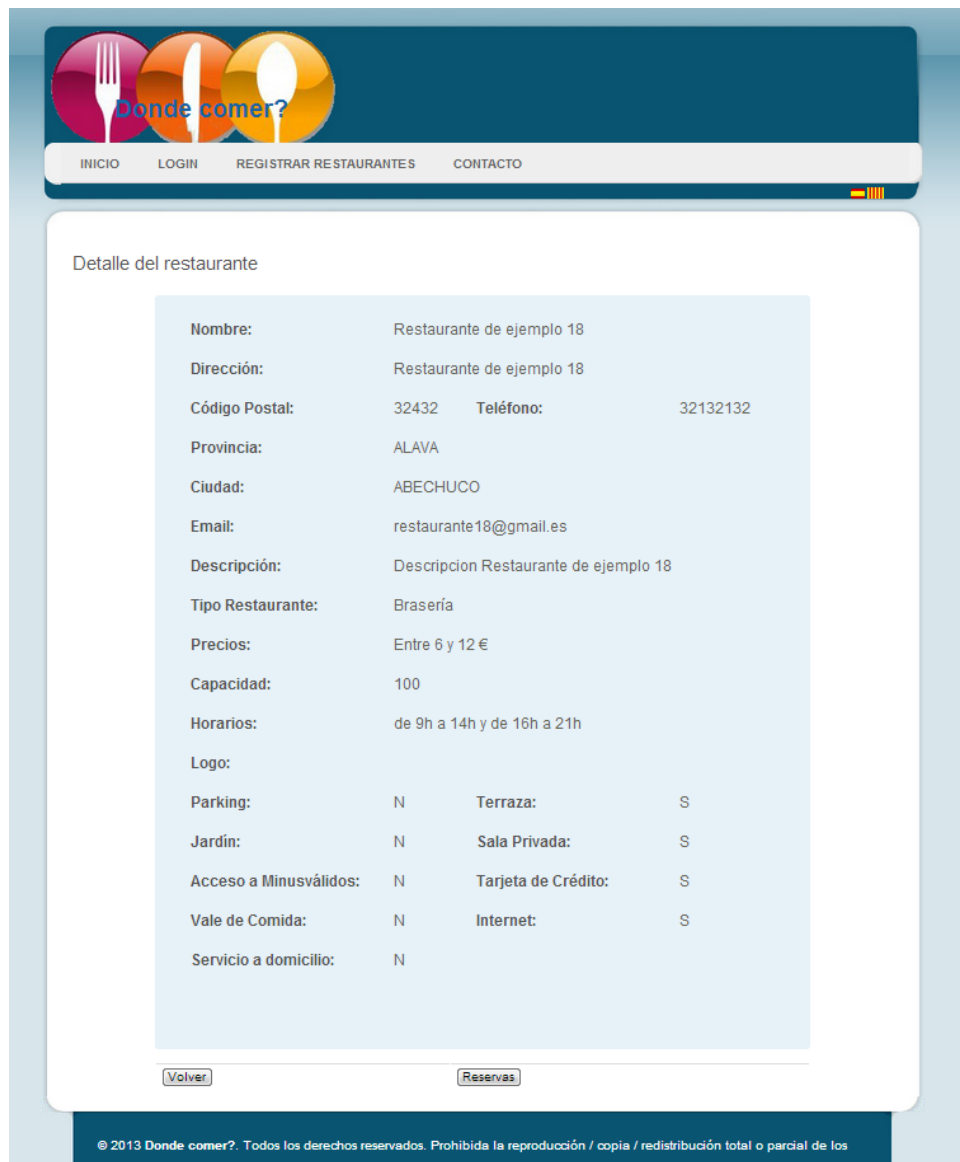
Donde comer?

INICIO LOGIN REGISTRAR RESTAURANTES CONTACTO

Detalle del restaurante

| | | | |
|---|---|---|---|
| Nombre: | Restaurante de ejemplo 18 | | |
| Dirección: | Restaurante de ejemplo 18 | | |
| Código Postal: | 32432 | Teléfono: | 32132132 |
| Provincia: | ALAVA | | |
| Ciudad: | ABECHUCO | | |
| Email: | restaurante18@gmail.es | | |
| Descripción: | Descripcion Restaurante de ejemplo 18 | | |
| Tipo Restaurante: | Brasería | | |
| Precios: | Entre 6 y 12 € | | |
| Capacidad: | 100 | | |
| Horarios: | de 9h a 14h y de 16h a 21h | | |
| Logo: | | | |
| Parking: | N | Terraza: | S |
| Jardín: | N | Sala Privada: | S |
| Acceso a Minusválidos: | N | Tarjeta de Crédito: | S |
| Vale de Comida: | N | Internet: | S |
| Servicio a domicilio: | N | | |

Volver Reservas

© 2013 Donde comer?. Todos los derechos reservados. Prohibida la reproducción / copia / redistribución total o parcial de los